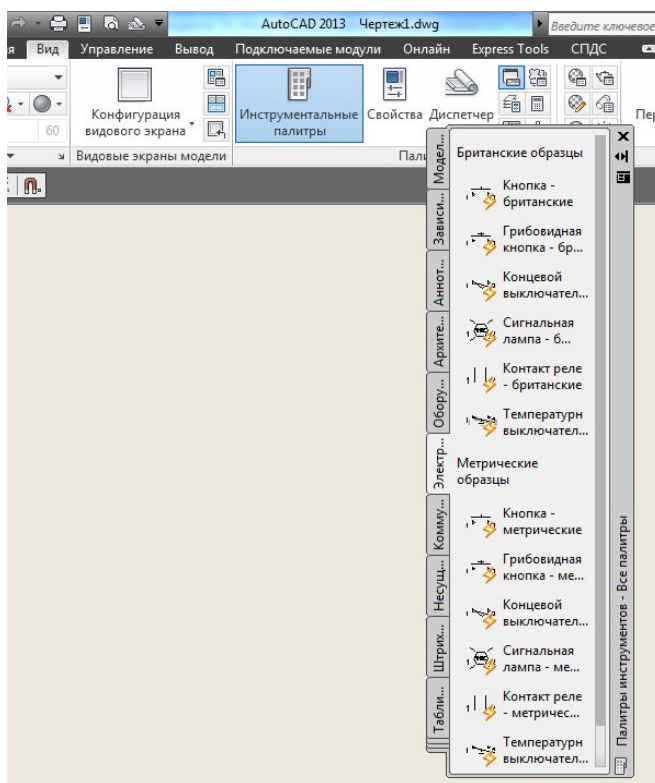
AutoCAD 2013 Чертеж1.dwg

Введите ключевое

я Вид Управление Вывод Подключаемые модули Онлайн Express Tools СПДС

60

Конфигурация видового экрана

Инструментальные палитры

Свойства Диспетчер

Пер

Видовые экраны модели

Пал

Модел... Зависи... Аннот... Архите... Обору... Электр... Комму... Несущ... Штрих... Табли...

Британские образцы

Кнопка - британские

Грибовидная кнопка - бр...

Концевой выключател...

Сигнальная лампа - б...

Контакт реле - британские

Температурн выключател...

Метрические образцы

Кнопка - метрические

Грибовидная кнопка - ме...

Концевой выключател...

Сигнальная лампа - ме...

Контакт реле - метричес...

Температурн выключател...

Палитры инструментов - Все палитры